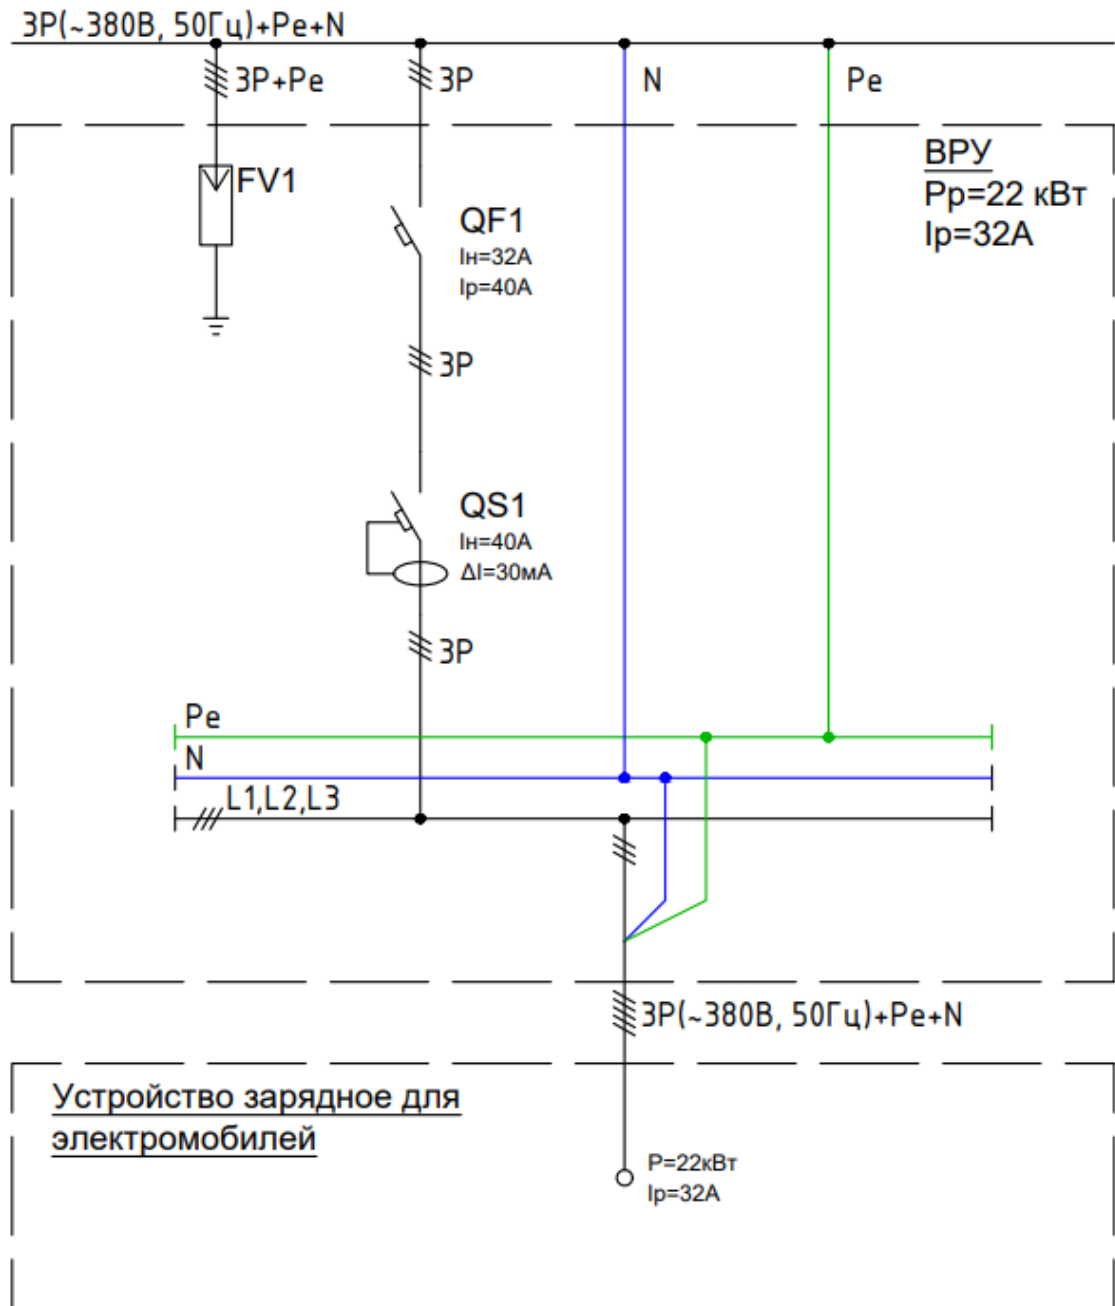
3P(~380B, 50Гц)+Pe+N

3P+Pe

3P

N

Pe

ВРУ
Pp=22 кВт
Ip=32A

FV1

QF1
Iн=32A
Ip=40A

3P

QS1
Iн=40A
ΔI=30мA

3P

Pe

N

L1,L2,L3

3P(~380B, 50Гц)+Pe+N

Устройство зарядное для электромобилей

P=22кВт
Ip=32A